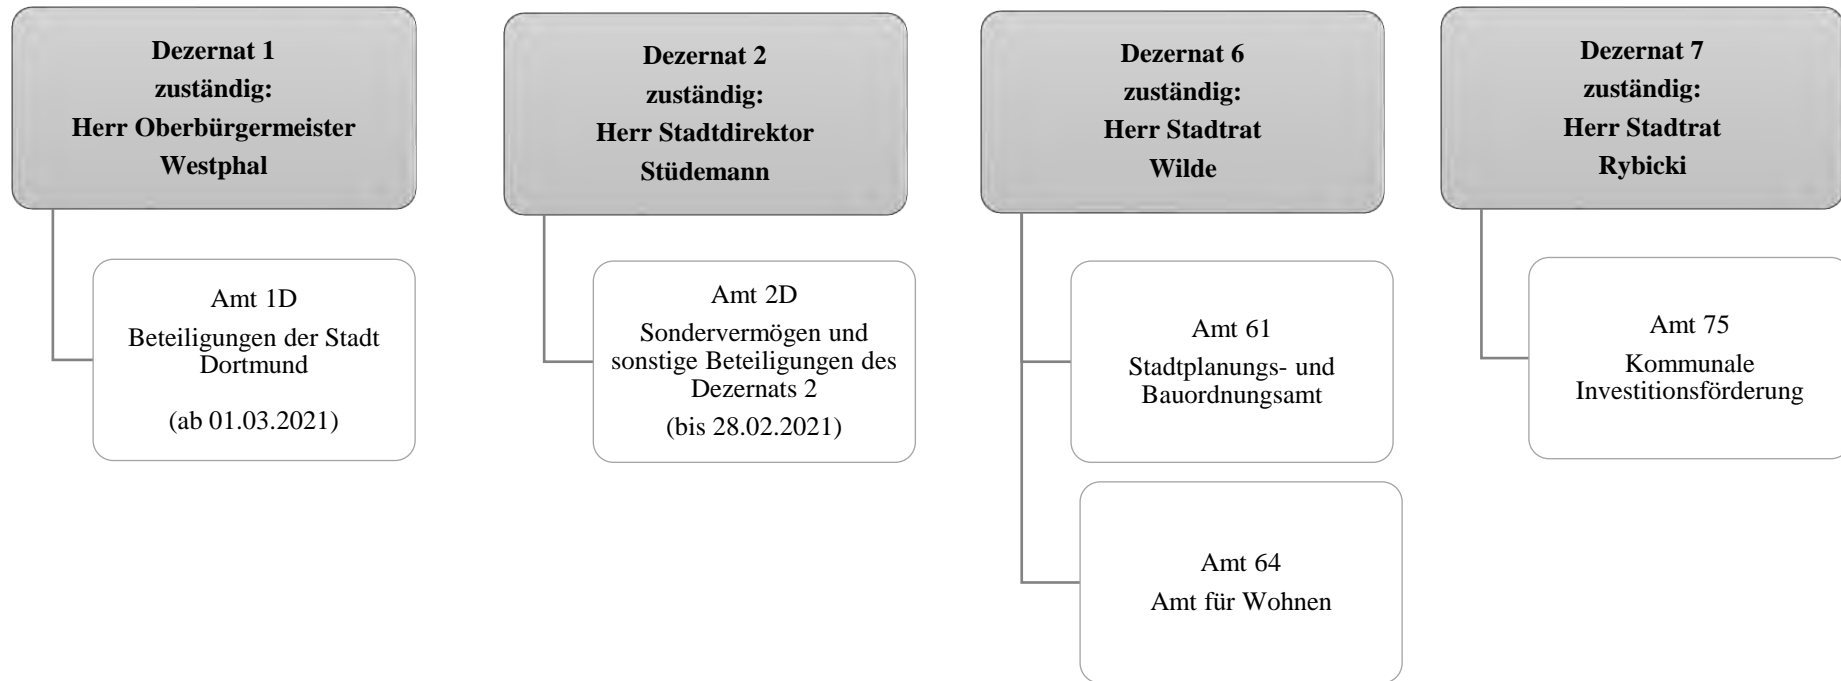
**Dezernat 1**
**zuständig:**
**Herr Oberbürgermeister Westphal**

Amt 1D
Beteiligungen der Stadt Dortmund
(ab 01.03.2021)

**Dezernat 2**
**zuständig:**
**Herr Stadtdirektor Stüdemann**

Amt 2D
Sondervermögen und sonstige Beteiligungen des Dezernats 2
(bis 28.02.2021)

**Dezernat 6**
**zuständig:**
**Herr Stadtrat Wilde**

Amt 61
Stadtplanungs- und Bauordnungsamt

Amt 64
Amt für Wohnen

**Dezernat 7**
**zuständig:**
**Herr Stadtrat Rybicki**

Amt 75
Kommunale Investitionsförderung